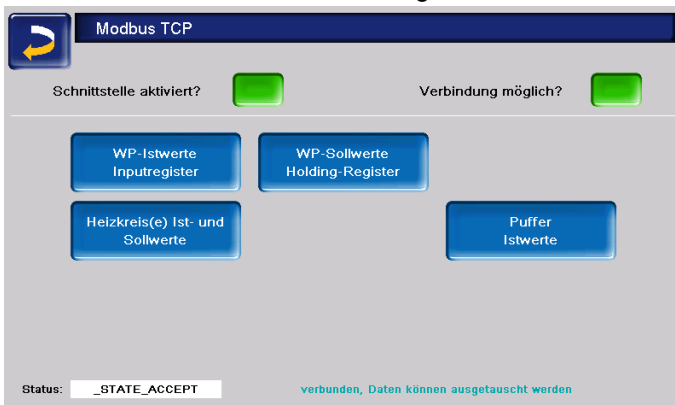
Modbus TCP

Schnittstelle aktiviert?

Verbindung möglich?

WP-Istwerte Inputregister

WP-Sollwerte Holding-Register

Heizkreis(e) Ist- und Sollwerte

Puffer Istwerte

Status: _STATE_ACCEPT

verbunden, Daten können ausgetauscht werden